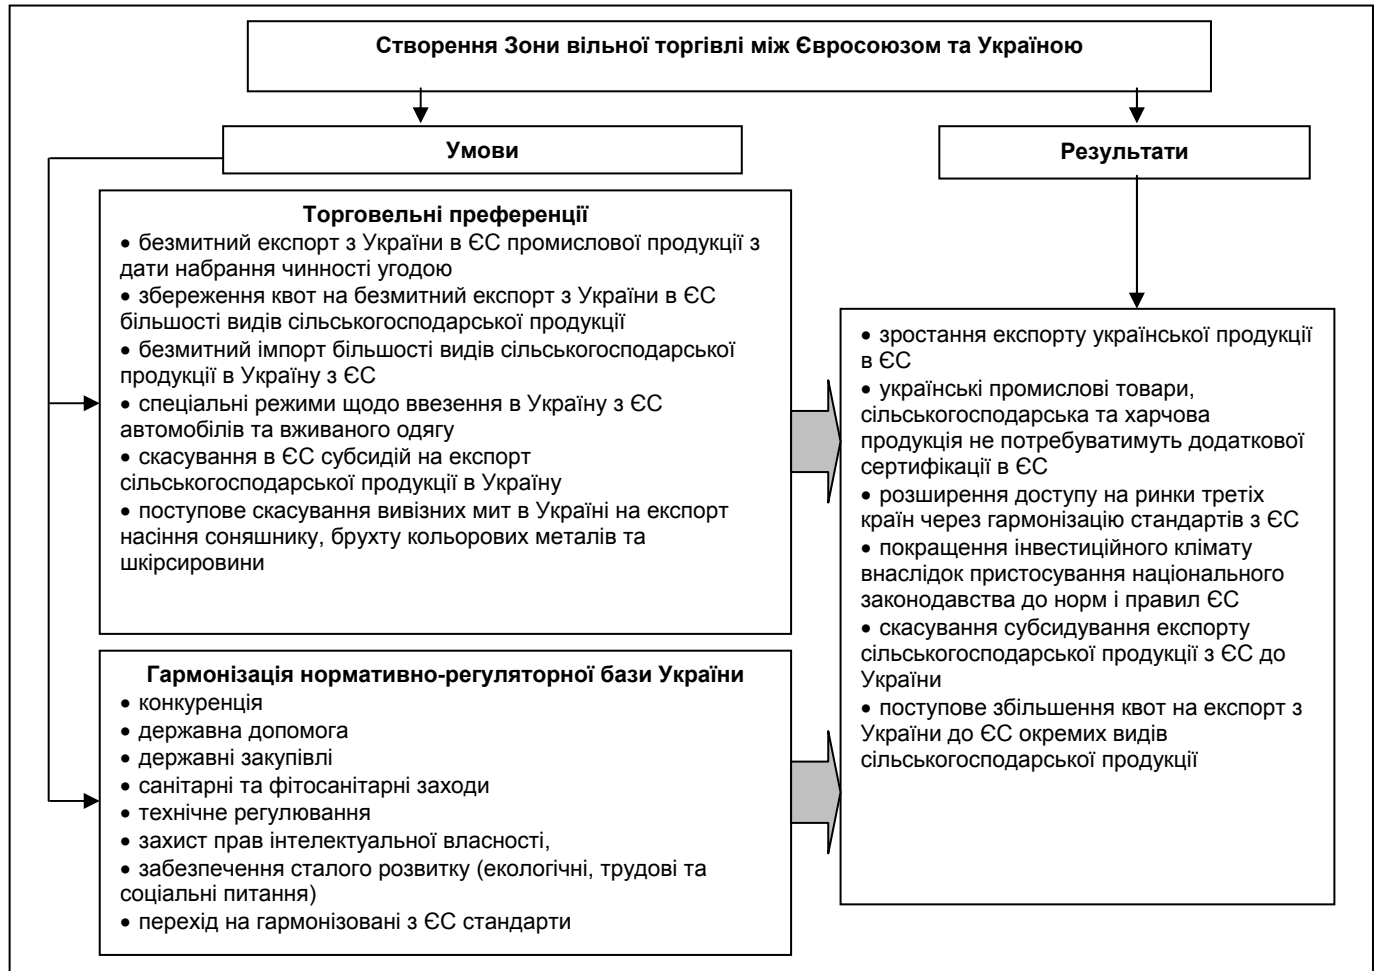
Створення Зони вільної торгівлі між Євросоюзом та Україною

Умови

Результати

Торговельні преференції
• безмитний експорт з України в ЄС промислової продукції з дати набрання чинності угодою
• збереження квот на безмитний експорт з України в ЄС більшості видів сільськогосподарської продукції
• безмитний імпорт більшості видів сільськогосподарської продукції в Україну з ЄС
• спеціальні режими щодо ввезення в Україну з ЄС автомобілів та вживаного одягу
• скасування в ЄС субсидій на експорт сільськогосподарської продукції в Україну
• поступове скасування вивізних мит в Україні на експорт насіння соняшнику, брухту кольорових металів та шкірсировини

Гармонізація нормативно-регуляторної бази України
• конкуренція
• державна допомога
• державні закупівлі
• санітарні та фітосанітарні заходи
• технічне регулювання
• захист прав інтелектуальної власності,
• забезпечення сталого розвитку (екологічні, трудові та соціальні питання)
• перехід на гармонізовані з ЄС стандарти

• зростання експорту української продукції в ЄС
• українські промислові товари, сільськогосподарська та харчова продукція не потребуватимуть додаткової сертифікації в ЄС
• розширення доступу на ринки третіх країн через гармонізацію стандартів з ЄС
• покращення інвестиційного клімату внаслідок пристосування національного законодавства до норм і правил ЄС
• скасування субсидування експорту сільськогосподарської продукції з ЄС до України
• поступове збільшення квот на експорт з України до ЄС окремих видів сільськогосподарської продукції